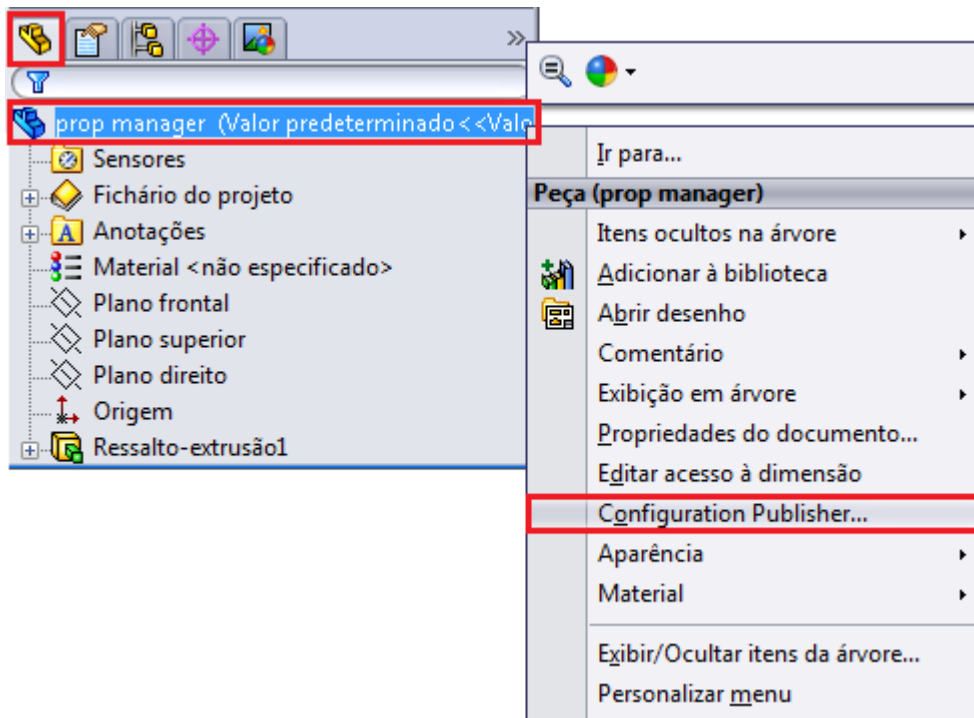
prop manager (Valor predeterminado<<Valo

Sensores

Fichário do projeto

Anotações

Material <não especificado>

Plano frontal

Plano superior

Plano direito

Origem

Ressalto-extrusão1

Ir para...

Peça (prop manager)

Itens ocultos na árvore

Adicionar à biblioteca

Abrir desenho

Comentário

Exibição em árvore

Propriedades do documento...

Editar acesso à dimensão

Configuration Publisher...

Aparência

Material

Exibir/Ocultar itens da árvore...

Personalizar menu